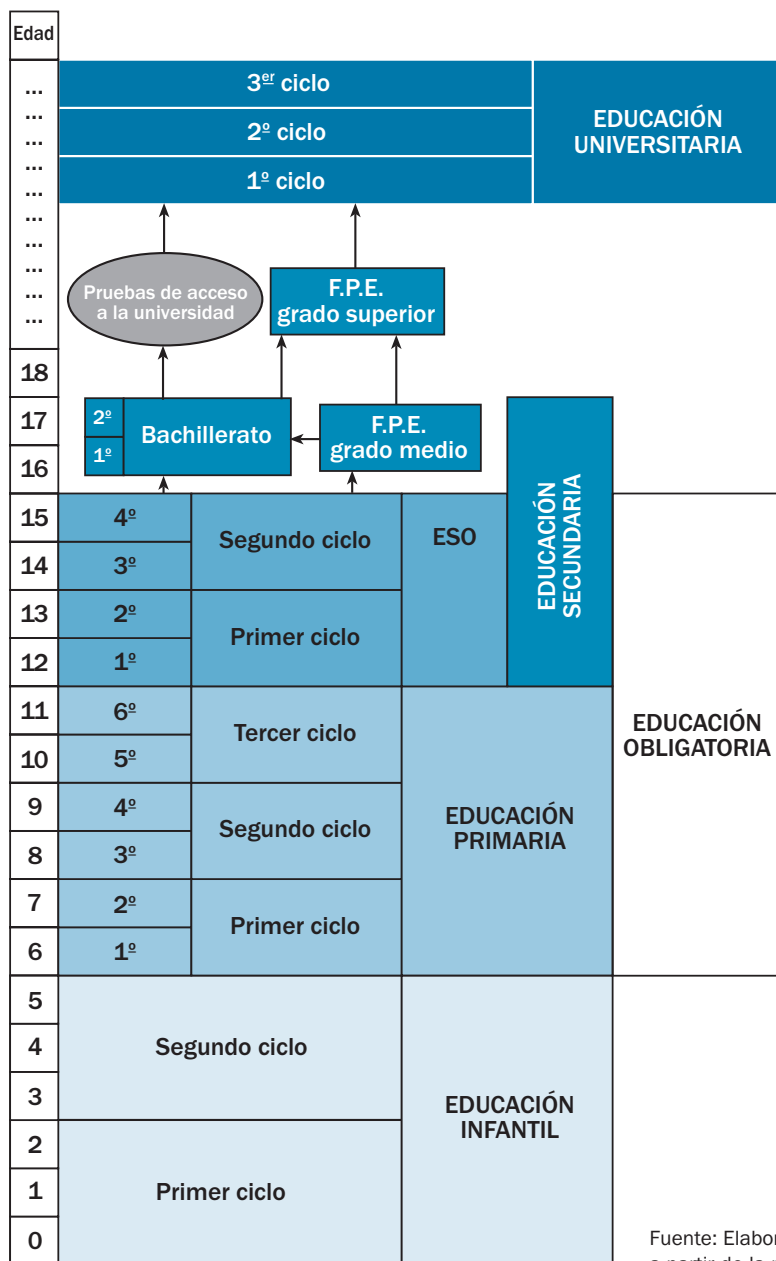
Edad
...
...
...
...
...
...
...
...
...
...

3$^{er}$ ciclo
2º ciclo
1º ciclo

EDUCACIÓN UNIVERSITARIA

Pruebas de acceso a la universidad

F.P.E. grado superior

18
17
16

2º
1º
Bachillerato

F.P.E. grado medio

EDUCACIÓN SECUNDARIA

15 4º
14 3º
Segundo ciclo
13 2º
12 1º
Primer ciclo
ESO

11 6º
10 5º
Tercer ciclo
9 4º
8 3º
Segundo ciclo
7 2º
6 1º
Primer ciclo
EDUCACIÓN PRIMARIA

EDUCACIÓN OBLIGATORIA

5
4
3
Segundo ciclo
2
1
0
Primer ciclo
EDUCACIÓN INFANTIL

Fuente: Elabor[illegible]
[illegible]